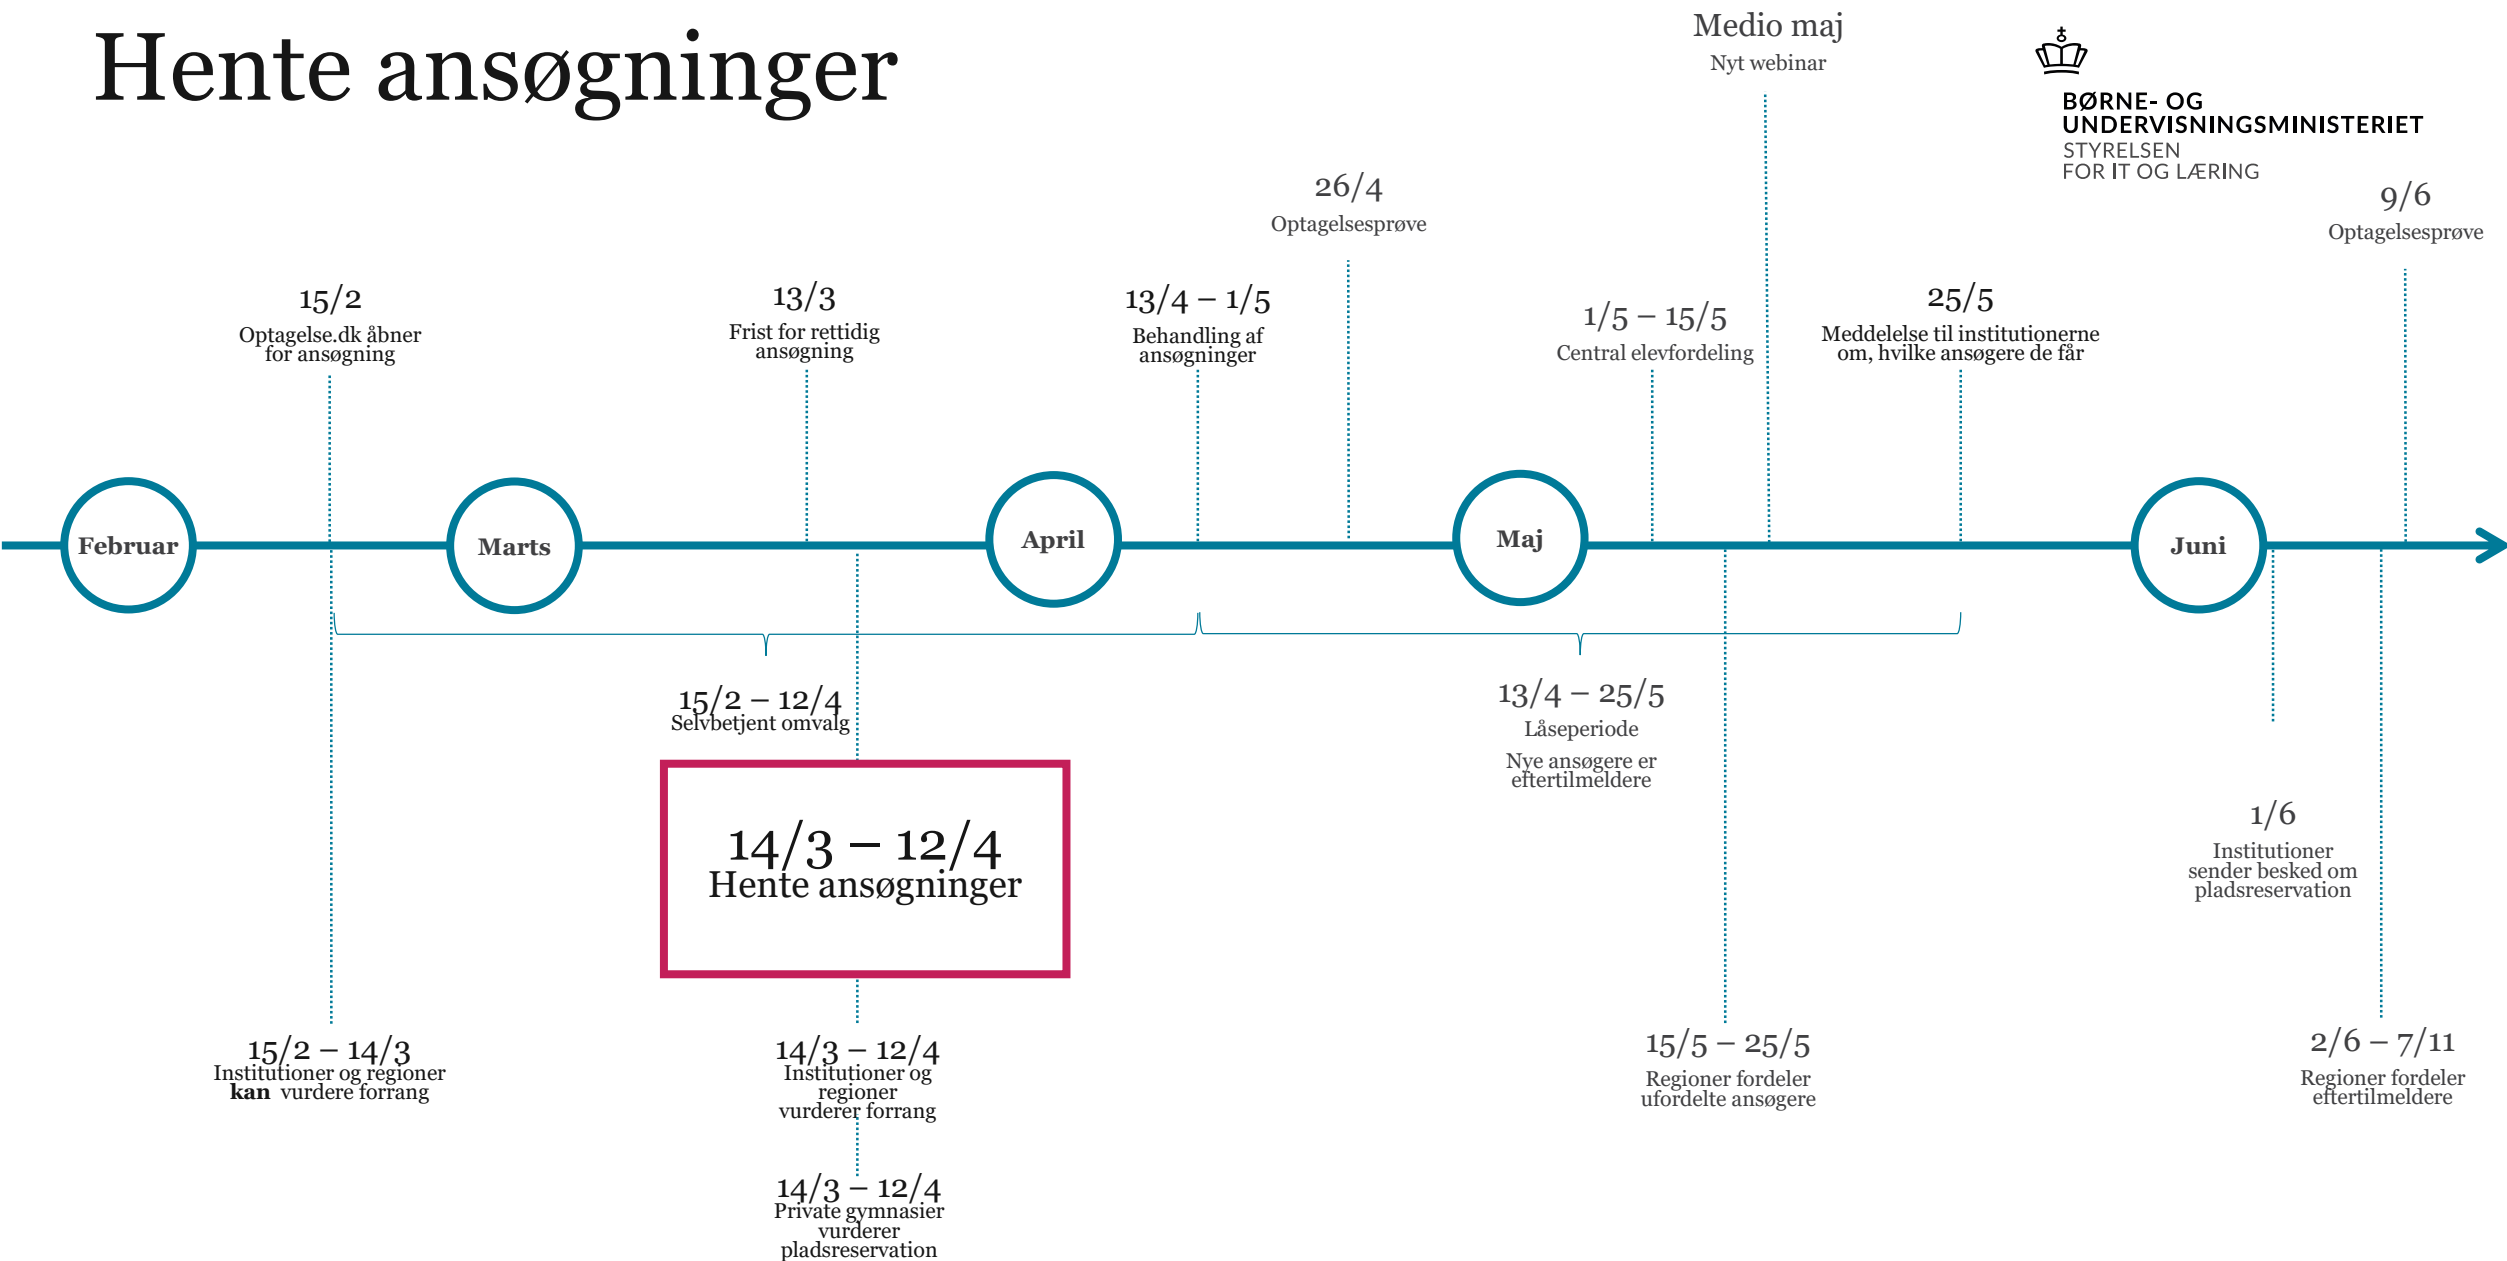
Hente ansøgninger

Medio maj
Nyt webinar

BØRNE- OG UNDERVISNINGSMINISTERIET
STYRELSEN FOR IT OG LÆRING

26/4
Optagelsesprøve

9/6
Optagelsesprøve

15/2
Optagelse.dk åbner for ansøgning

13/3
Frist for rettidig ansøgning

13/4 – 1/5
Behandling af ansøgninger

1/5 – 15/5
Central elevfordeling

25/5
Meddelelse til institutionerne om, hvilke ansøgere de får

Februar

Marts

April

Maj

Juni

15/2 – 12/4
Selvbetjent omvalg

13/4 – 25/5
Låseperiode

Nye ansøgere er eftertilmeldere

14/3 – 12/4
Hente ansøgninger

1/6
Institutioner sender besked om pladsreservation

15/2 – 14/3
Institutioner og regioner **kan** vurdere forrang

14/3 – 12/4
Institutioner og regioner vurderer forrang

15/5 – 25/5
Regioner fordeler ufordelte ansøgere

2/6 – 7/11
Regioner fordeler eftertilmeldere

14/3 – 12/4
Private gymnasier vurderer pladsreservation